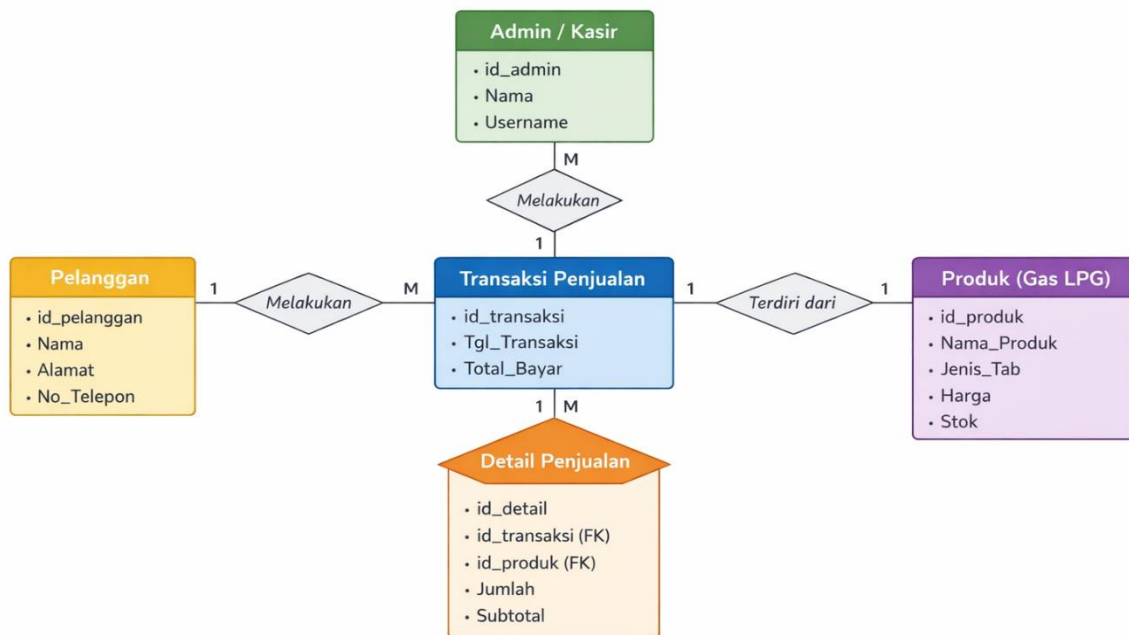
Admin / Kasir
• id_admin
• Nama
• Username

M

Melakukan

1

Pelanggan
• id_pelanggan
• Nama
• Alamat
• No_Telepon

1

Melakukan

M

Transaksi Penjualan
• id_transaksi
• Tgl_Transaksi
• Total_Bayar

1

Terdiri dari

1

Produk (Gas LPG)
• id_produk
• Nama_Produk
• Jenis_Tab
• Harga
• Stok

1 M

Detail Penjualan
• id_detail
• id_transaksi (FK)
• id_produk (FK)
• Jumlah
• Subtotal